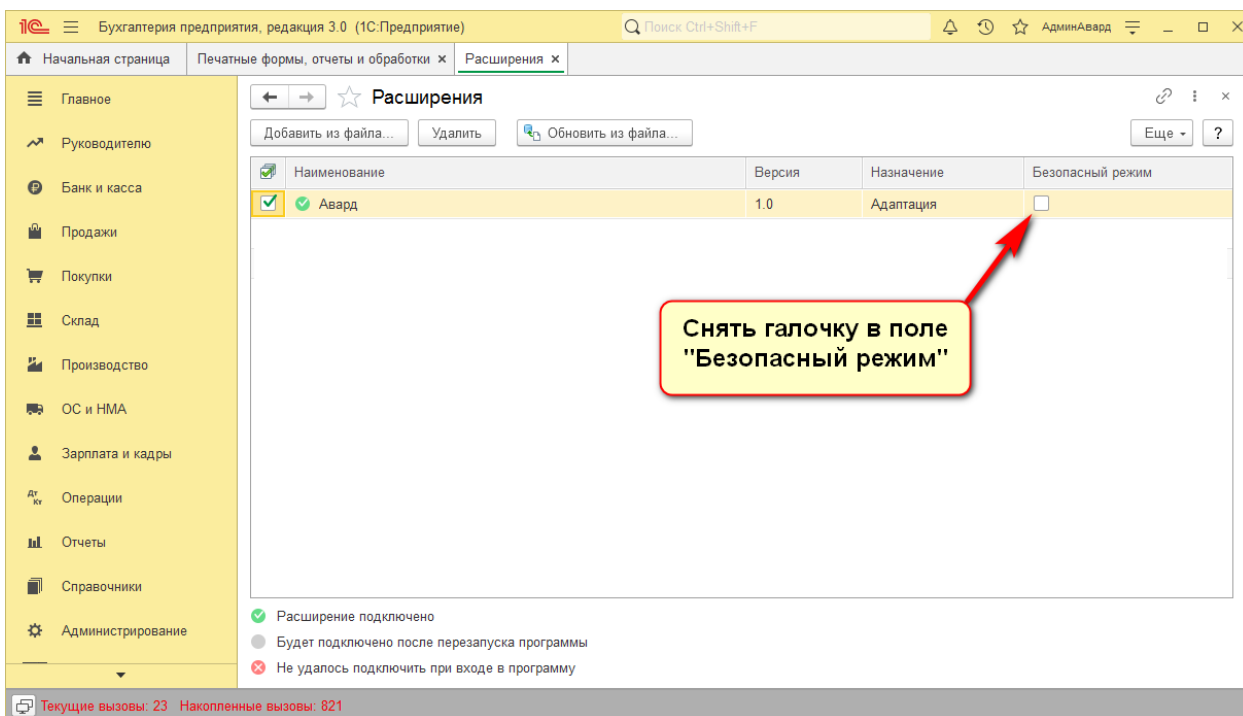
1С Бухгалтерия предприятия, редакция 3.0 (1С:Предприятие)
Поиск Ctrl+Shift+F
АдминАвард

Начальная страница | Печатные формы, отчеты и обработки × | Расширения ×

Главное
Руководителю
Банк и касса
Продажи
Покупки
Склад
Производство
ОС и НМА
Зарплата и кадры
Операции
Отчеты
Справочники
Администрирование

Расширения

Добавить из файла... | Удалить | Обновить из файла... | Еще | ?

| | Наименование | Версия | Назначение | Безопасный режим |
|---|---|---|---|---|
| ☑ | Авард | 1.0 | Адаптация | ☐ |

Снять галочку в поле "Безопасный режим"

Расширение подключено
Будет подключено после перезапуска программы
Не удалось подключить при входе в программу

Текущие вызовы: 23 Накопленные вызовы: 821